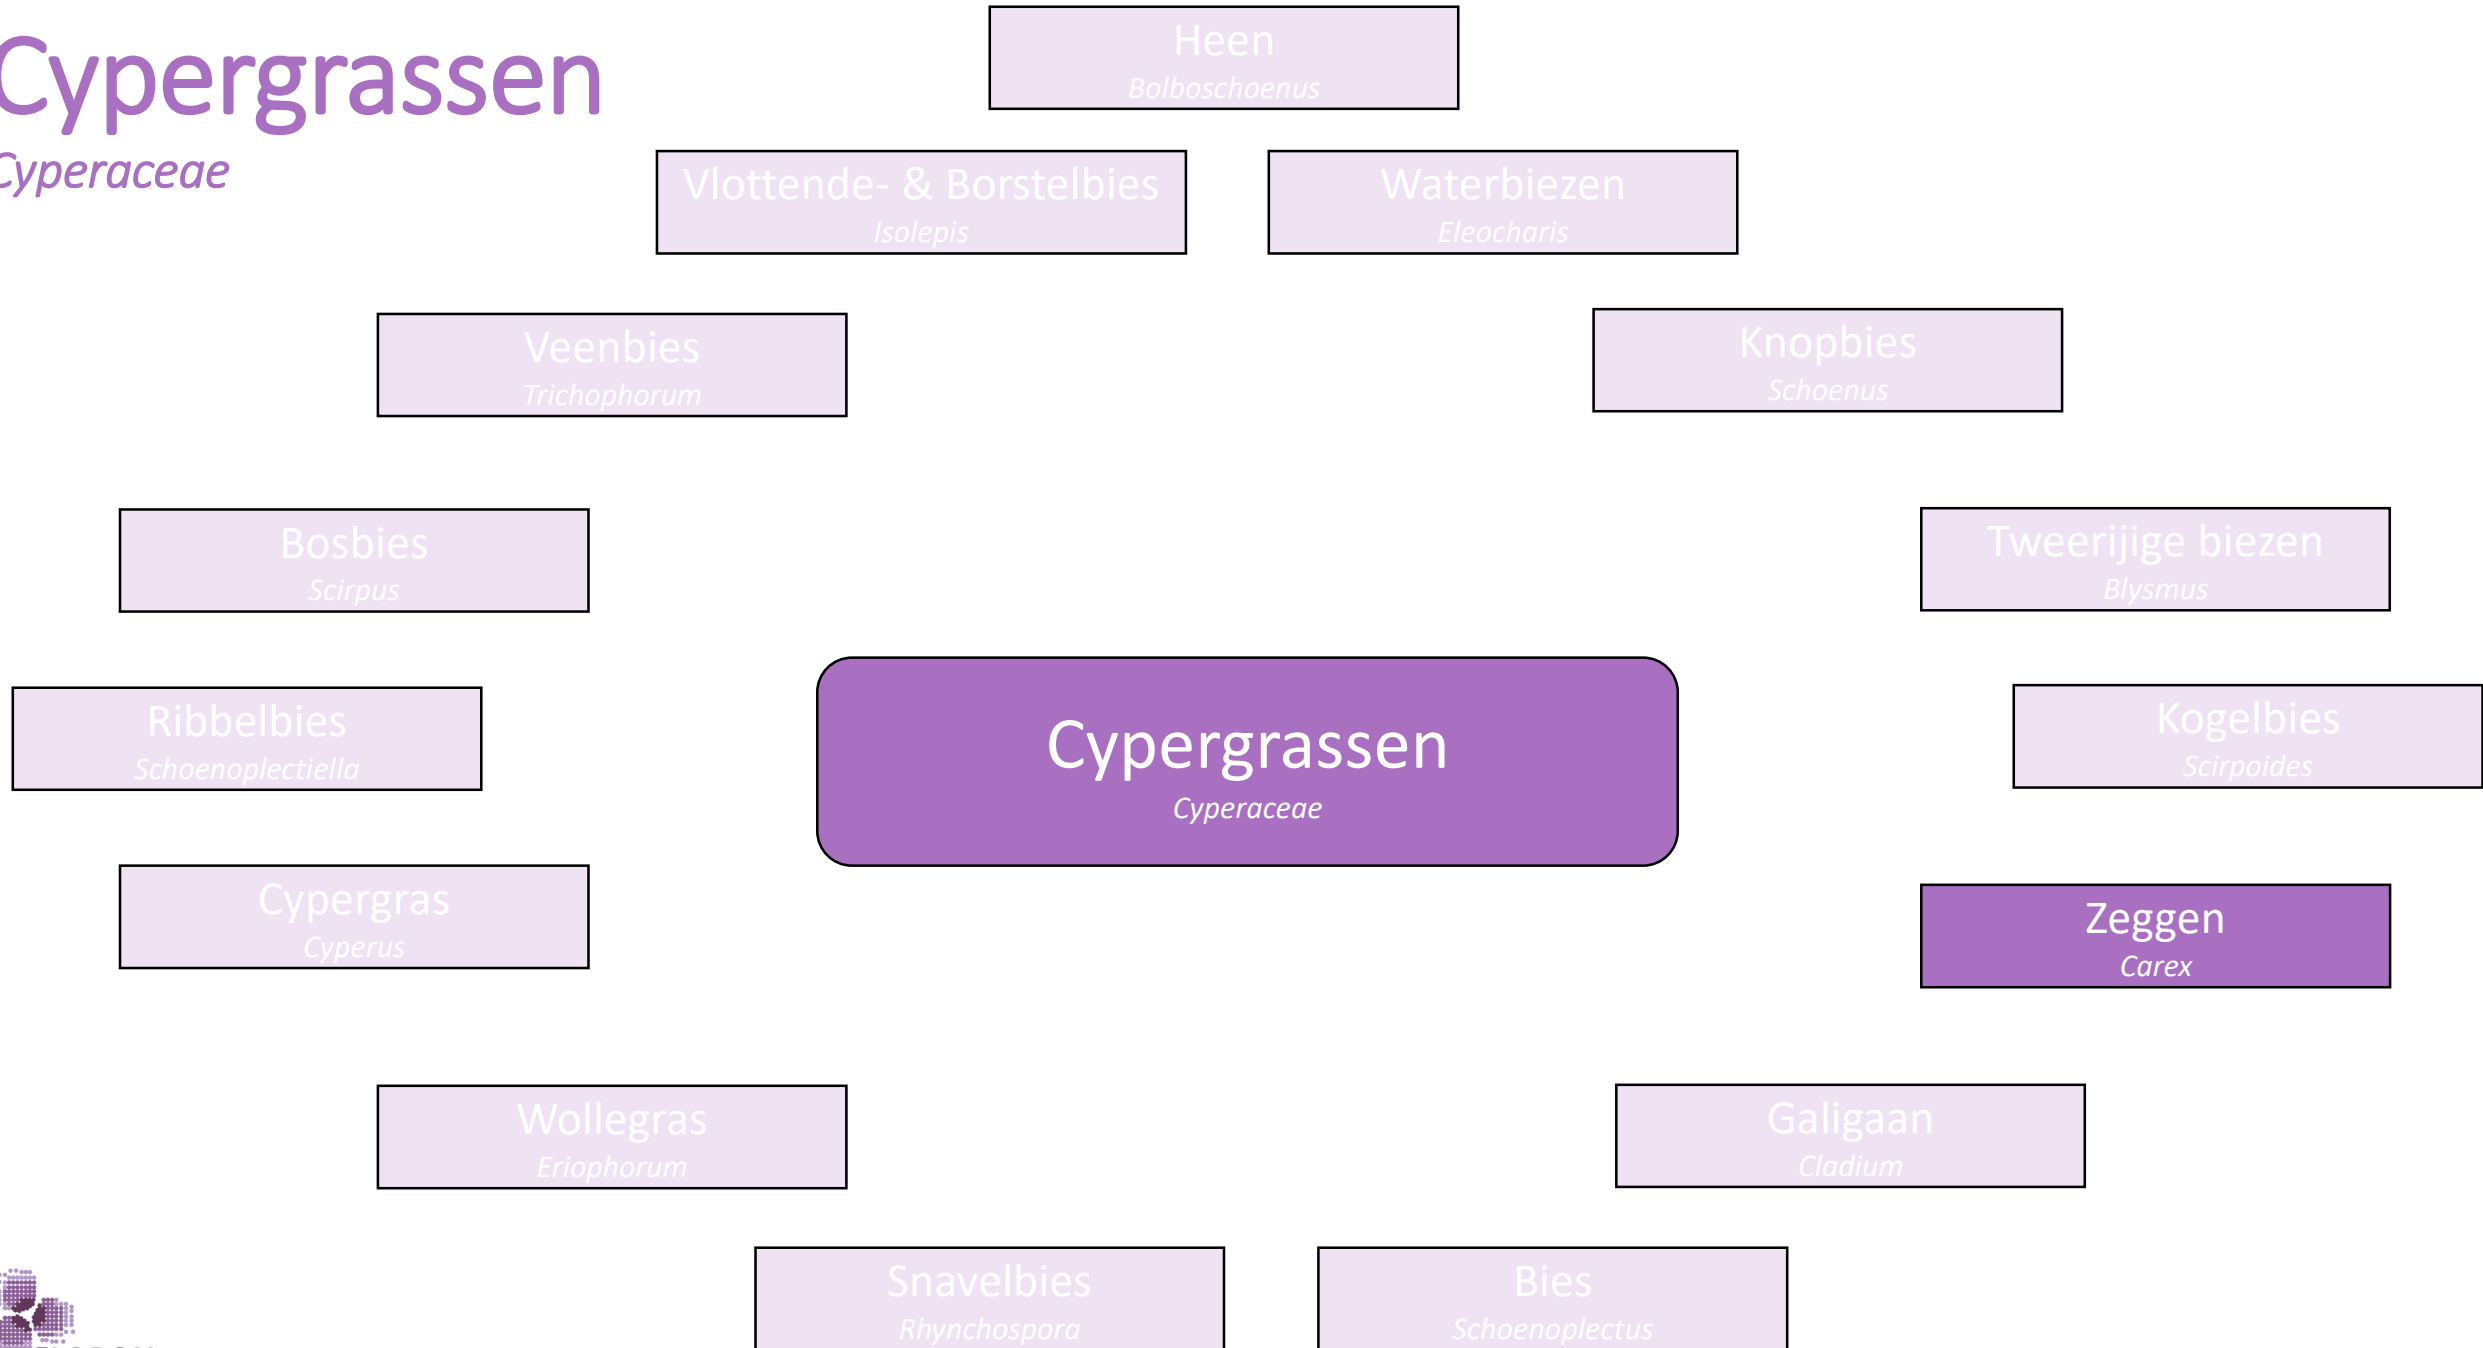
Cypergrassen
Cyperaceae

Heen
Bolboschoenus

Vlottende- & Borstelbies
Isolepis

Waterbiezen
Eleocharis

Veenbies
Trichophorum

Knopbies
Schoenus

Bosbies
Scirpus

Tweerijige biezen
Blysmus

Ribbelbies
Schoenoplectiella

Cypergrassen
Cyperaceae

Kogelbies
Scirpoides

Cypergras
Cyperus

Zeggen
Carex

Wollegras
Eriophorum

Galigaan
Cladium

Snavelbies
Rhynchospora

Bies
Schoenoplectus